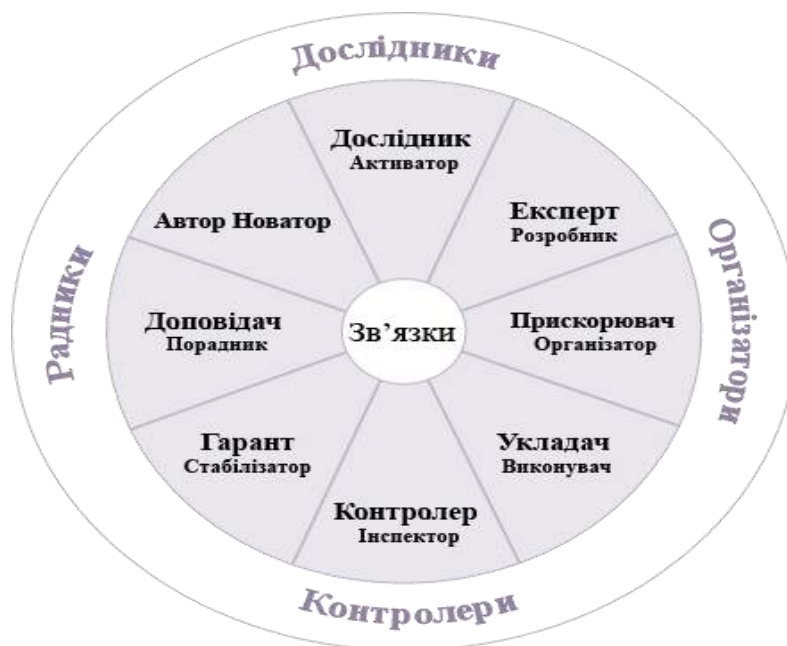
Дослідники

Дослідник
Активатор

Експерт
Розробник

Автор Новатор

Доповідач
Порадник

Зв'язки

Прискорювач
Організатор

Гарант
Стабілізатор

Укладач
Виконувач

Контролер
Інспектор

Радники

Організатори

Контролери